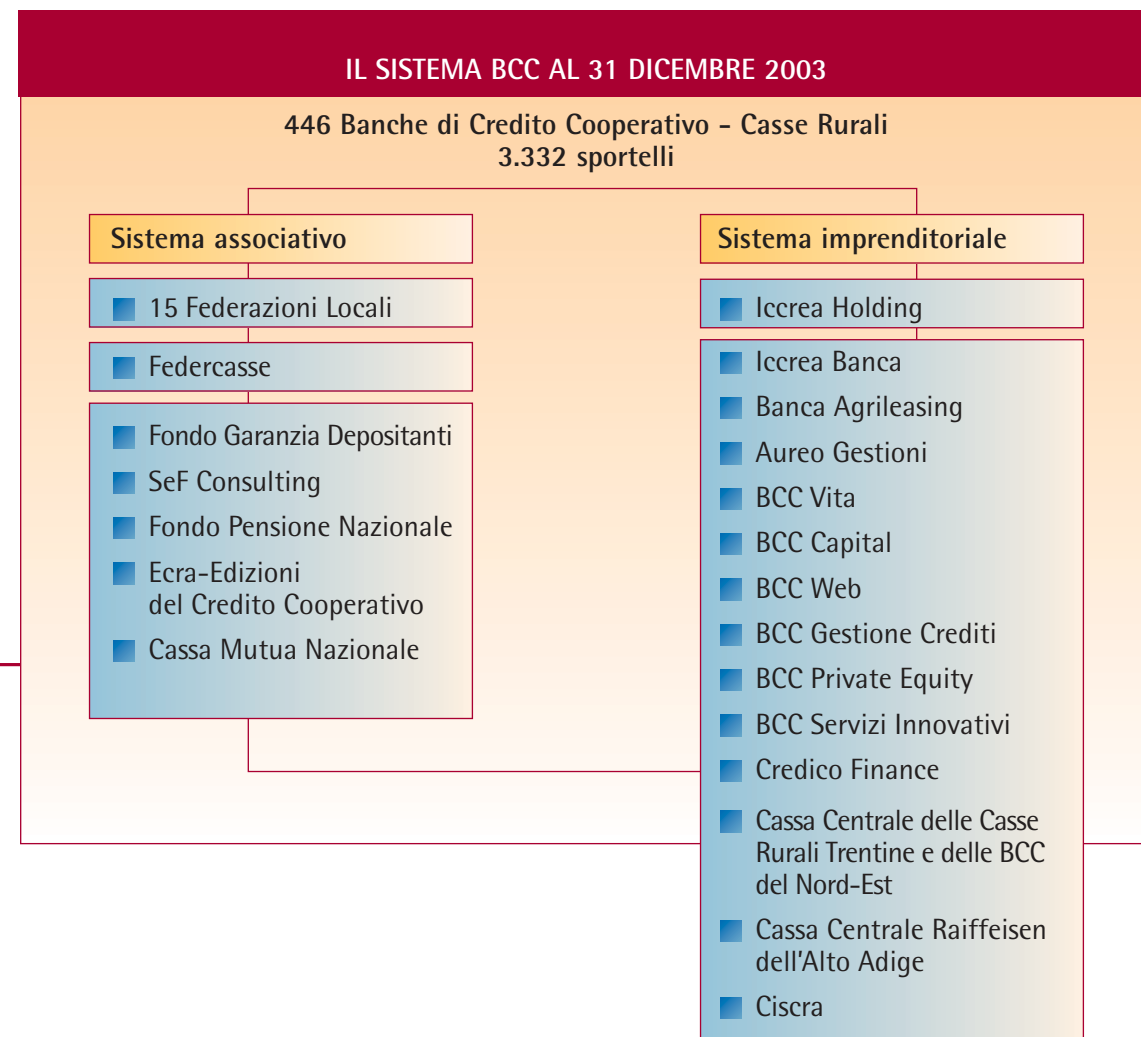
IL SISTEMA BCC AL 31 DICEMBRE 2003

446 Banche di Credito Cooperativo - Casse Rurali
3.332 sportelli

Sistema associativo

15 Federazioni Locali

Federcasse

Fondo Garanzia Depositanti
SeF Consulting
Fondo Pensione Nazionale
Ecra-Edizioni del Credito Cooperativo
Cassa Mutua Nazionale

Sistema imprenditoriale

Iccrea Holding

Iccrea Banca
Banca Agrileasing
Aureo Gestioni
BCC Vita
BCC Capital
BCC Web
BCC Gestione Crediti
BCC Private Equity
BCC Servizi Innovativi
Credico Finance
Cassa Centrale delle Casse Rurali Trentine e delle BCC del Nord-Est
Cassa Centrale Raiffeisen dell'Alto Adige
Ciscra